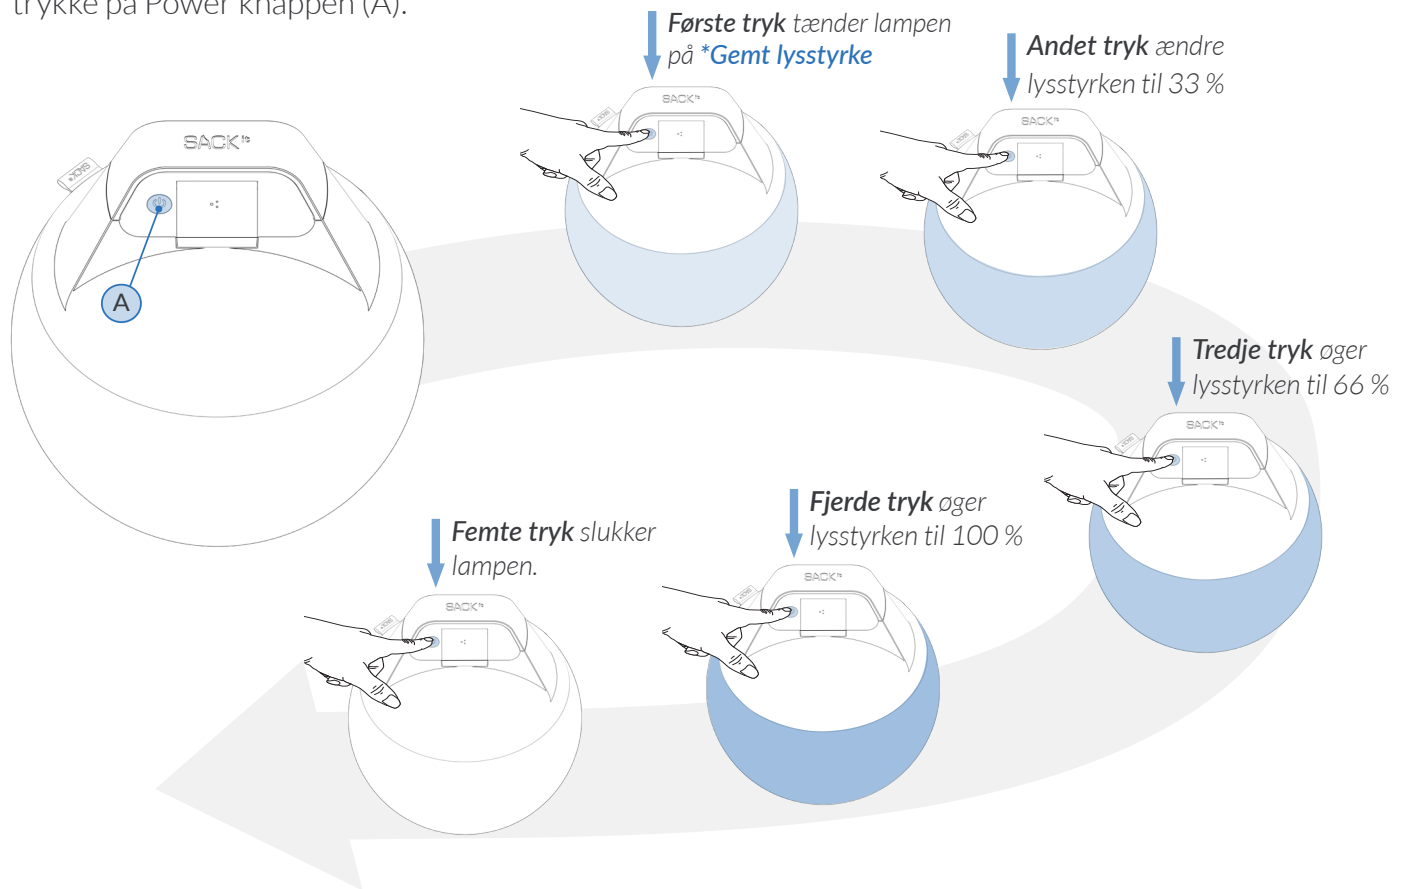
trykke på Power knappen (A).

SACK it

A

Første tryk tænder lampen på *Gemt lysstyrke

SACK it

Andet tryk ændre lysstyrken til 33 %

SACK it

Tredje tryk øger lysstyrken til 66 %

SACK it

Fjerde tryk øger lysstyrken til 100 %

SACK it

Femte tryk slukker lampen.

SACK it